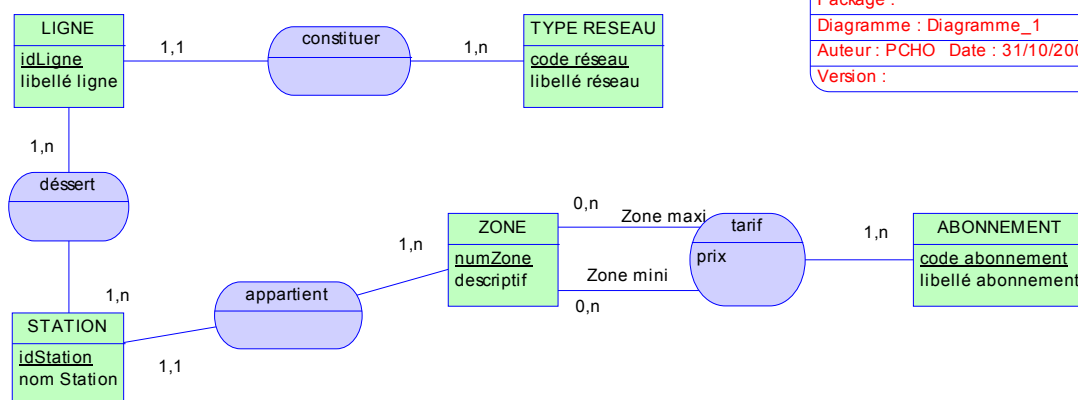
Package :
Diagramme : Diagramme_1
Auteur : PCHO Date : 31/10/200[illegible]
Version :

LIGNE
idLigne
libellé ligne

1,1

constituer

1,n

TYPE RESEAU
code réseau
libellé réseau

1,n

déssert

1,n

STATION
idStation
nom Station

1,1

appartient

1,n

ZONE
numZone
descriptif

0,n
Zone maxi

Zone mini
0,n

tarif
prix

1,n

ABONNEMENT
code abonnement
libellé abonnement